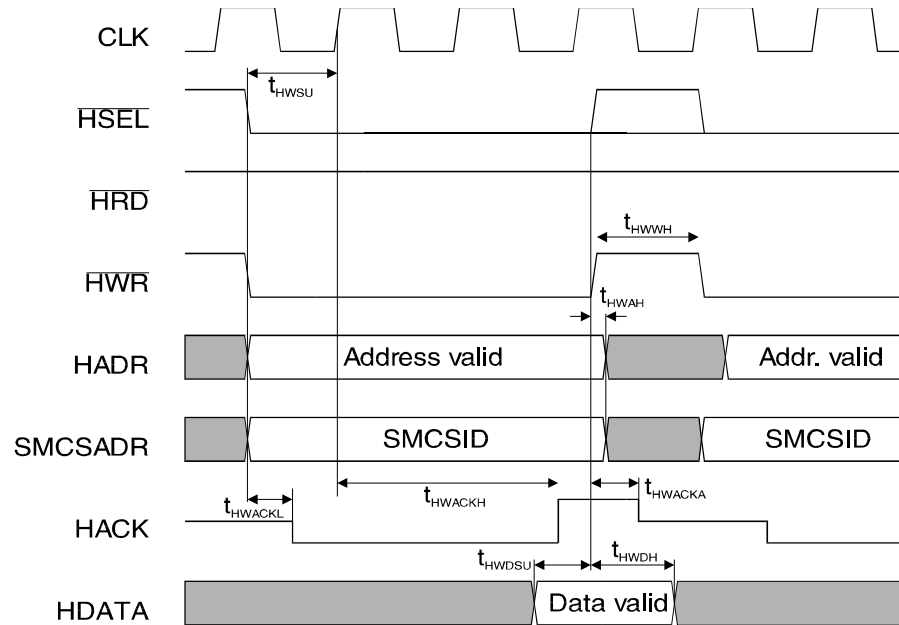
CLK

$t_{HWSU}$

$\overline{HSEL}$

$\overline{HRD}$

$t_{HWWH}$

$\overline{HWR}$

$t_{HWAH}$

HADR

Address valid

Addr. valid

SMCSADR

SMCSID

SMCSID

$t_{HWACKL}$

$t_{HWACKH}$

$t_{HWACKA}$

HACK

$t_{HWDSU}$

$t_{HWDH}$

HDATA

Data valid